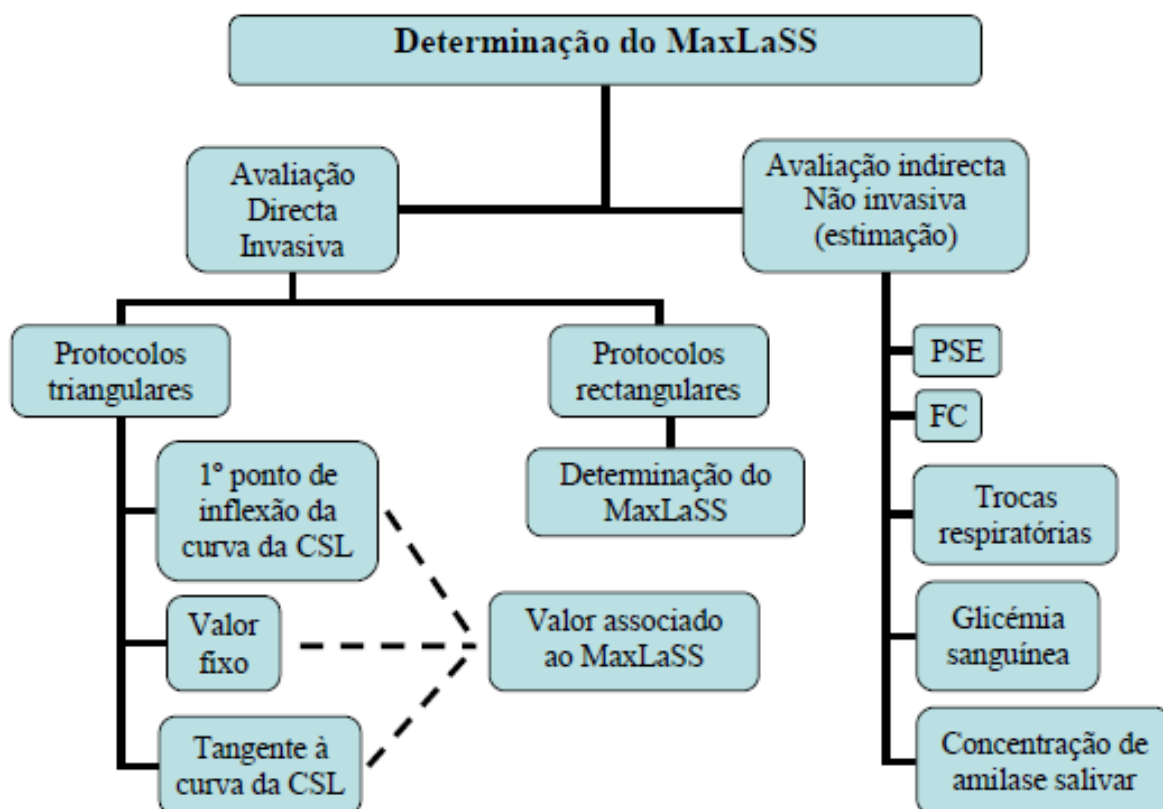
Determinação do MaxLaSS

Avaliação Directa Invasiva

Avaliação indirecta Não invasiva (estimação)

Protocolos triangulares

Protocolos rectangulares

PSE

FC

1º ponto de inflexão da curva da CSL

Determinação do MaxLaSS

Trocas respiratórias

Valor fixo

Valor associado ao MaxLaSS

Glicémia sanguínea

Tangente à curva da CSL

Concentração de amilase salivar